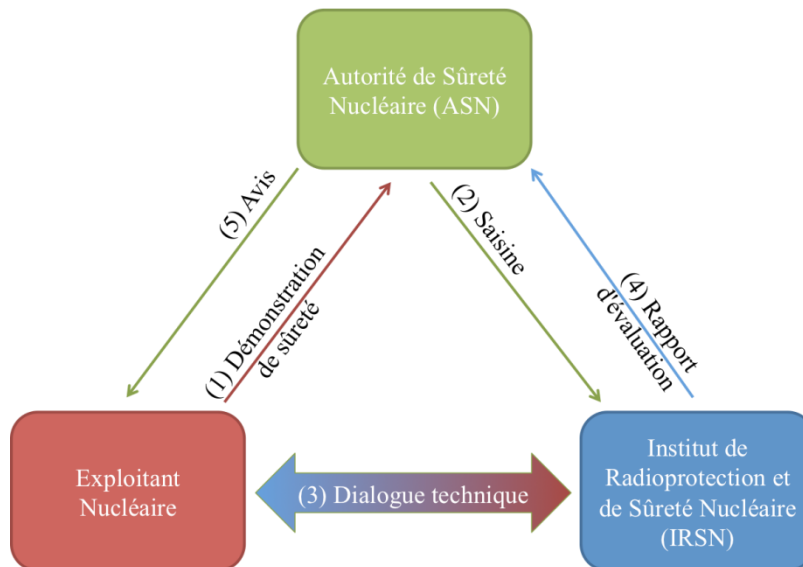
Autorité de Sûreté Nucléaire (ASN)

(5) Avis

(1) Démonstration de sûreté

(2) Saisine

(4) Rapport d'évaluation

Exploitant Nucléaire

(3) Dialogue technique

Institut de Radioprotection et de Sûreté Nucléaire (IRSN)